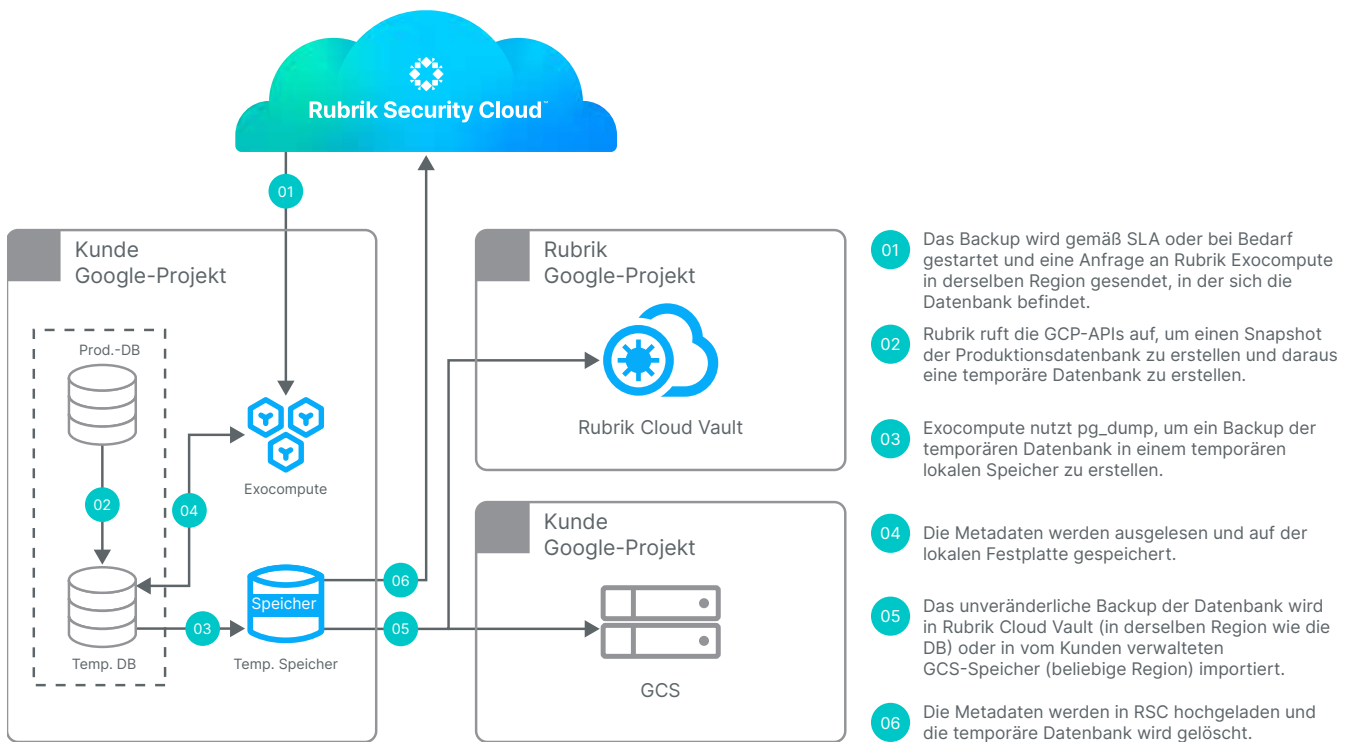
Rubrik Security Cloud™

01

Kunde
Google-Projekt

Prod.-DB

02

Temp. DB

04

Exocompute

Speicher

Temp. Speicher

03

06

05

Rubrik
Google-Projekt

Rubrik Cloud Vault

Kunde
Google-Projekt

GCS

01 Das Backup wird gemäß SLA oder bei Bedarf gestartet und eine Anfrage an Rubrik Exocompute in derselben Region gesendet, in der sich die Datenbank befindet.

02 Rubrik ruft die GCP-APIs auf, um einen Snapshot der Produktionsdatenbank zu erstellen und daraus eine temporäre Datenbank zu erstellen.

03 Exocompute nutzt pg_dump, um ein Backup der temporären Datenbank in einem temporären lokalen Speicher zu erstellen.

04 Die Metadaten werden ausgelesen und auf der lokalen Festplatte gespeichert.

05 Das unveränderliche Backup der Datenbank wird in Rubrik Cloud Vault (in derselben Region wie die DB) oder in vom Kunden verwalteten GCS-Speicher (beliebige Region) importiert.

06 Die Metadaten werden in RSC hochgeladen und die temporäre Datenbank wird gelöscht.